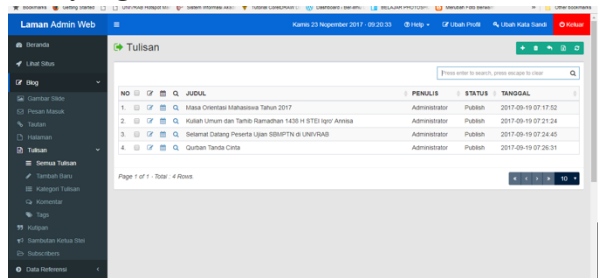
Bookmarks Getting Started Sistem Informasi Akun Tutorial CodeIgniter Dashboard BELAJAR PHOTOSHOP Other bookmarks

Laman Admin Web

Kamis 23 Nopember 2017 - 09:20:33 Help Ubah Profil Ubah Kata Sandi Keluar

Beranda
Lihat Situs
Blog
Gambar Slide
Pesan Masuk
Tautan
Halaman
Tulisan
Semua Tulisan
Tambah Baru
Kategori Tulisan
Komentar
Tags
Kutipan
Sambutan Ketua Stei
Subscribers
Data Referensi

Tulisan

Press enter to search, press escape to clear

| NO | | | | | JUDUL | PENULIS | STATUS | TANGGAL |
|---|---|---|---|---|---|---|---|---|
| 1. | | | | | Masa Orientasi Mahasiswa Tahun 2017 | Administrator | Publish | 2017-09-19 07:17:52 |
| 2. | | | | | Kuliah Umum dan Tarhib Ramadhan 1438 H STEI Iqro' Annisa | Administrator | Publish | 2017-09-19 07:21:24 |
| 3. | | | | | Selamat Datang Peserta Ujian SBMPTN di UNIVRAB | Administrator | Publish | 2017-09-19 07:24:45 |
| 4. | | | | | Qurban Tanda Cinta | Administrator | Publish | 2017-09-19 07:26:31 |

Page 1 of 1 - Total : 4 Rows

10